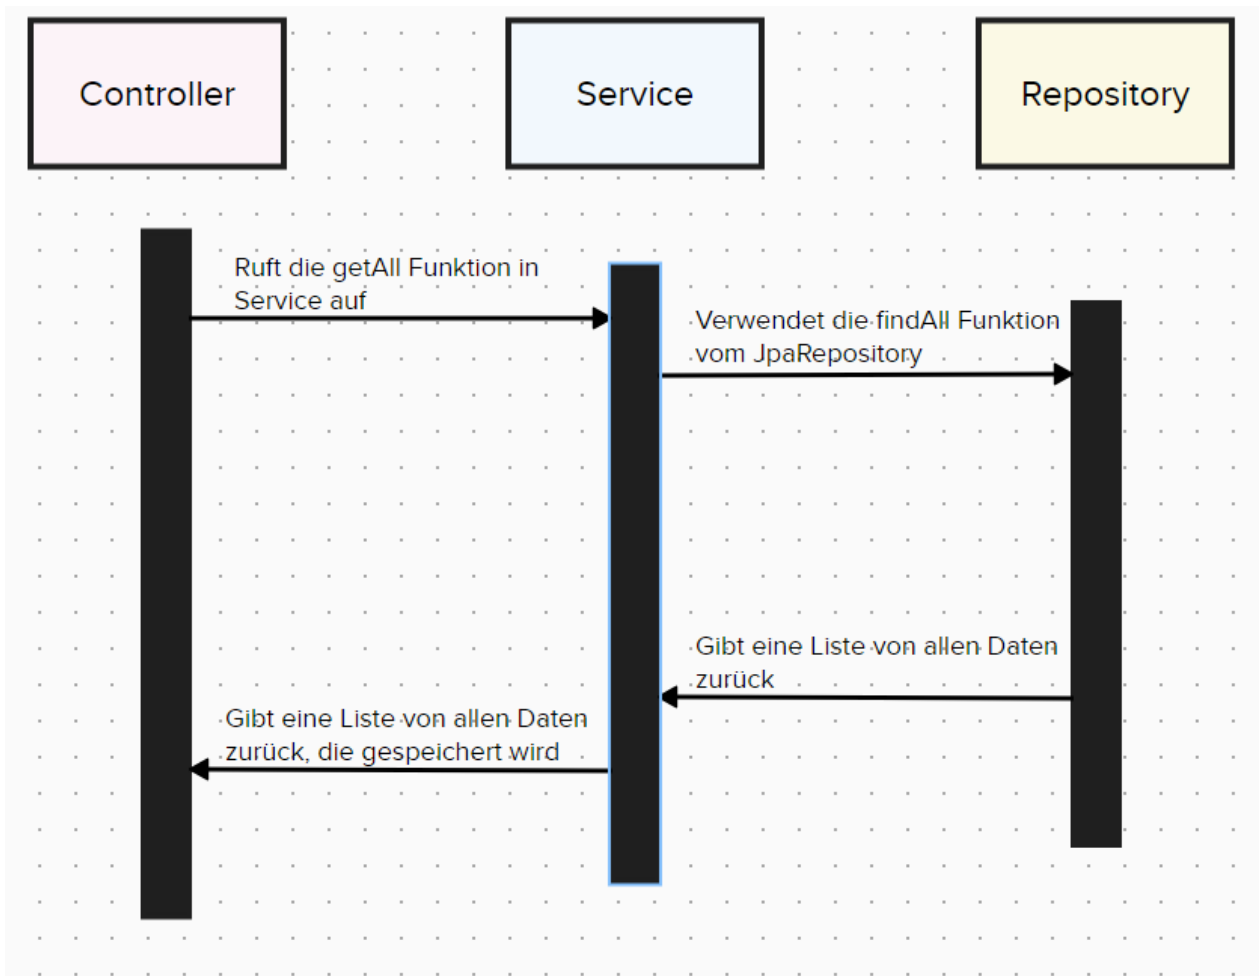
Controller

Service

Repository

Ruft die getAll Funktion in Service auf

Verwendet die findAll Funktion vom JpaRepository

Gibt eine Liste von allen Daten zurück

Gibt eine Liste von allen Daten zurück, die gespeichert wird